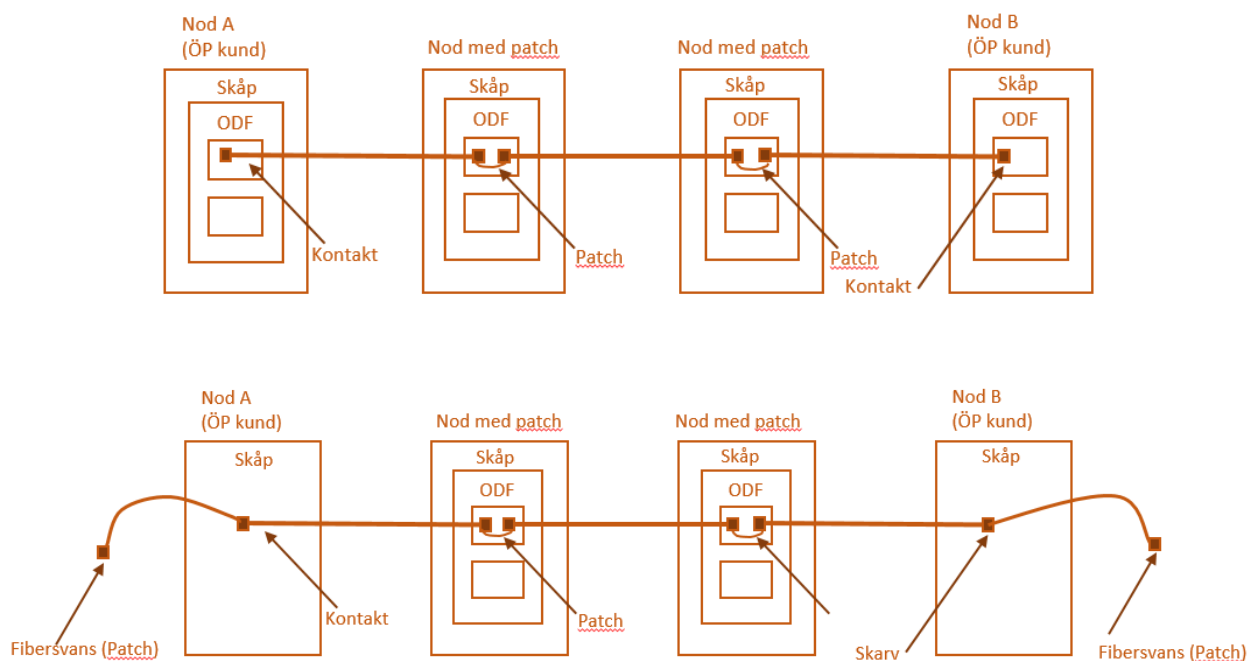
Nod A
(ÖP kund)

Skåp

ODF

Kontakt

Nod med patch

Skåp

ODF

Patch

Nod med patch

Skåp

ODF

Patch

Kontakt

Nod B
(ÖP kund)

Skåp

ODF

Nod A
(ÖP kund)

Skåp

Fibersvans (Patch)

Kontakt

Nod med patch

Skåp

ODF

Patch

Nod med patch

Skåp

ODF

Nod B
(ÖP kund)

Skåp

Skarv

Fibersvans (Patch)